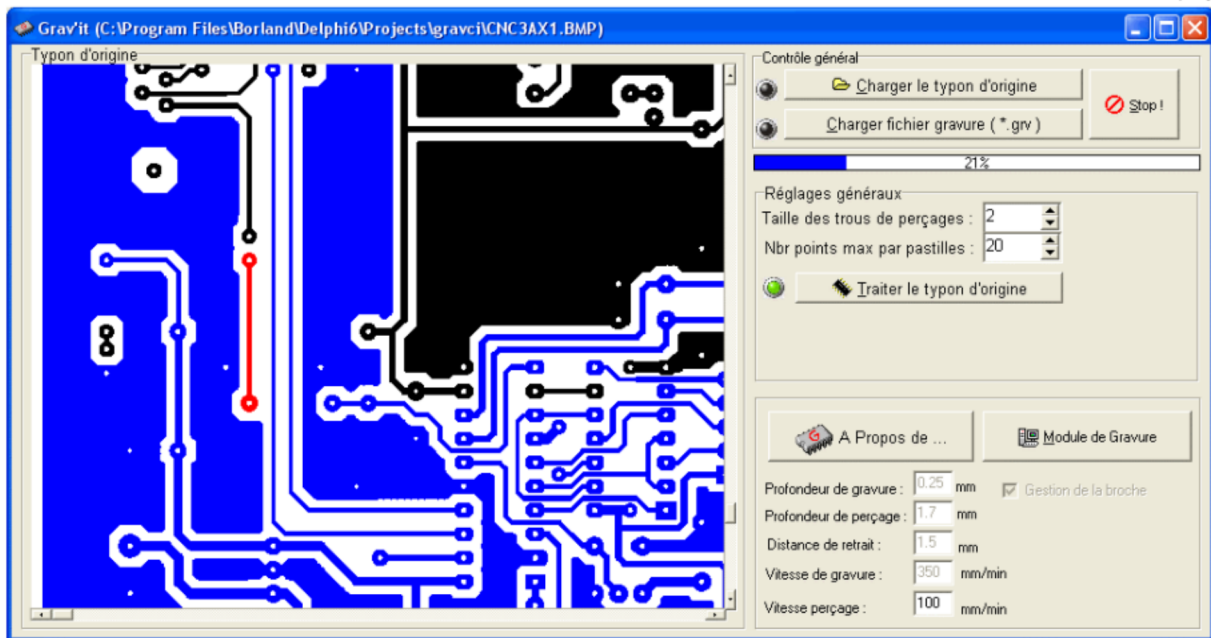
Grav'it (C:\Program Files\Borland\Delphi6\Projects\gravci\CNC3AX1.BMP)

Typon d'origine

Contrôle général

Charger le typon d'origine

Stop !

Charger fichier gravure ( *.grv )

21%

Réglages généraux

Taille des trous de perçages : 2

Nbr points max par pastilles : 20

Traiter le typon d'origine

A Propos de ...

Module de Gravure

Profondeur de gravure : 0.25 mm

Gestion de la broche

Profondeur de perçage : 1.7 mm

Distance de retrait : 1.5 mm

Vitesse de gravure : 350 mm/min

Vitesse perçage : 100 mm/min